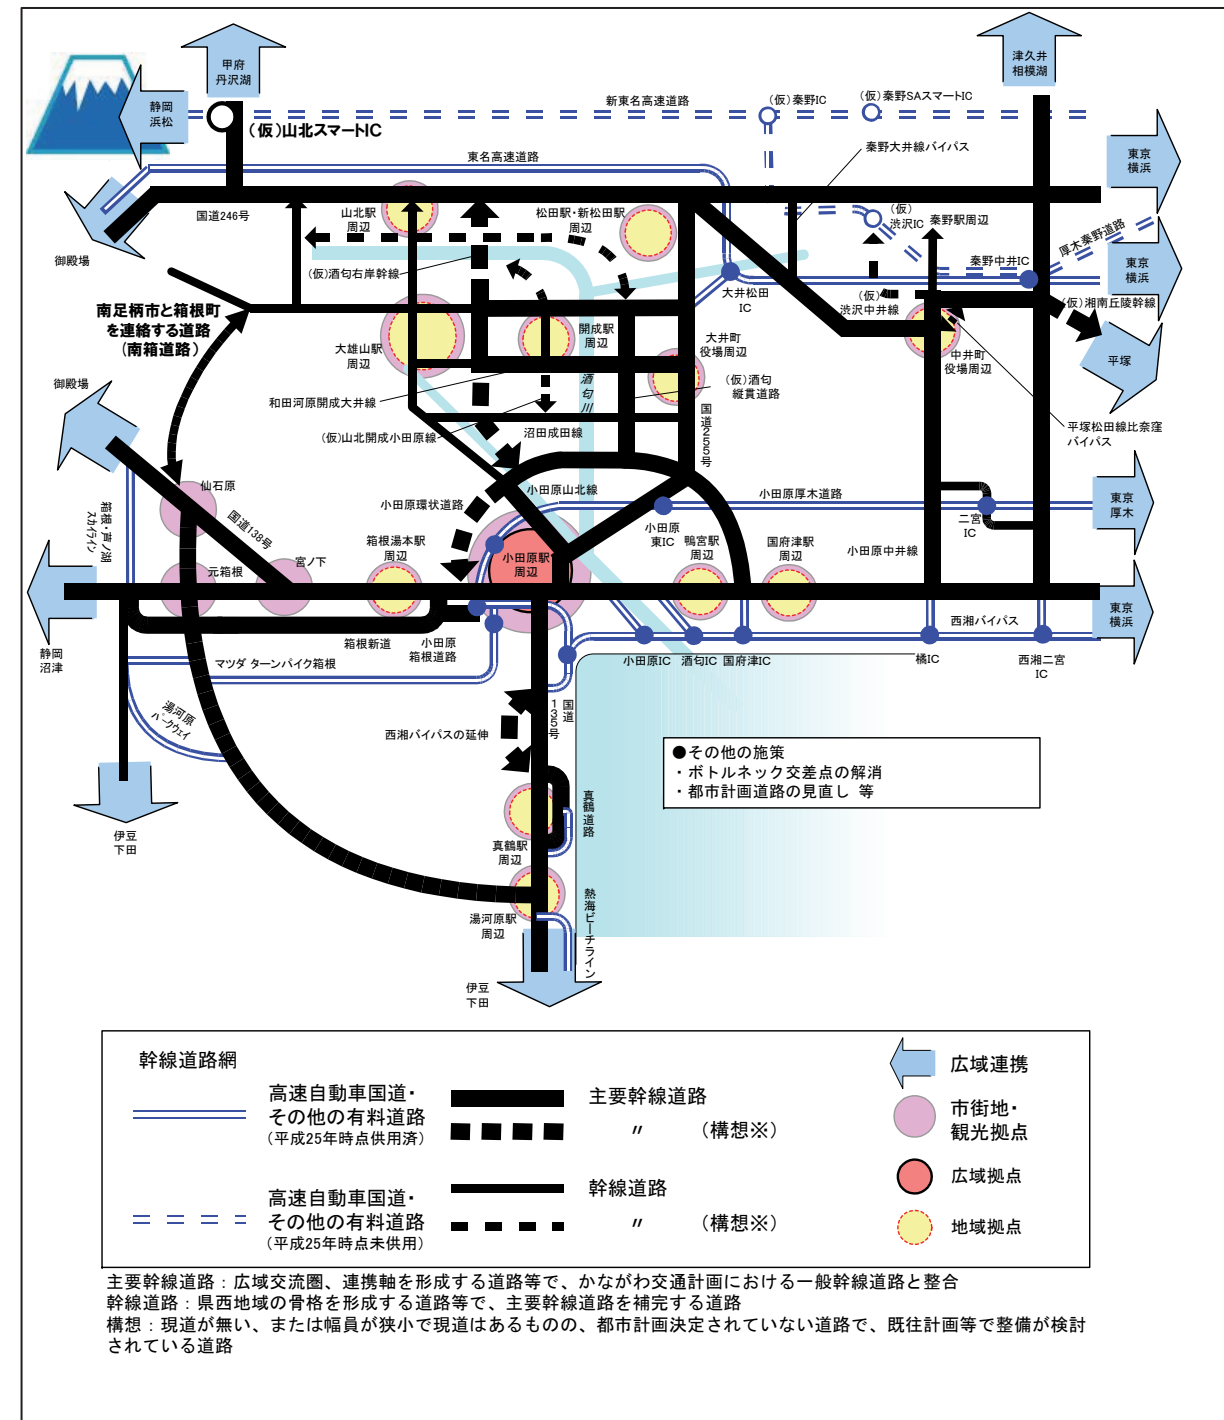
甲府
丹沢湖

静岡
浜松

(仮)山北スマートIC

新東名高速道路

(仮)秦野IC

(仮)秦野SAスマートIC

津久井
相模湖

東名高速道路

秦野大井線バイパス

東京
横浜

国道246号

山北駅
周辺

松田駅・新松田駅
周辺

(仮)
渋沢IC

秦野駅周辺

厚木秦野道路

御殿場

(仮)酒匂右岸幹線

大井松田
IC

秦野中井IC

東京
横浜

(仮)
渋沢中井線

(仮)湘南丘陵幹線

南足柄市と箱根町
を連絡する道路
(南箱道路)

開成駅
周辺

大井町
役場周辺

中井町
役場周辺

平塚

大雄山駅
周辺

酒匂川

(仮)酒匂
縦貫道路

御殿場

和田河原開成大井線

国道255号

(仮)山北開成小田原線

沼田成田線

平塚松田線比奈窪
バイパス

仙石原

小田原山北線

小田原環状道路

小田原厚木道路

東京
厚木

箱根・芦ノ湖
スカイライン

国道138号

小田原
東IC

鴨宮駅
周辺

二宮
IC

箱根湯本駅
周辺

小田原駅
周辺

国府津駅
周辺

小田原中井線

宮ノ下

元箱根

静岡
沼津

西湘バイパス

東京
横浜

箱根新道

小田原
箱根道路

マツダ ターンパイク箱根

小田原IC

酒匂IC

国府津IC

橘IC

西湘二宮
IC

湯河原
パークウェイ

国道135号

西湘バイパスの延伸

●その他の施策
・ボトルネック交差点の解消
・都市計画道路の見直し 等

伊豆
下田

真鶴道路

真鶴駅
周辺

熱海ビーチライン

湯河原駅
周辺

伊豆
下田

幹線道路網

高速自動車国道・
その他の有料道路
(平成25年時点供用済)

主要幹線道路

〃 (構想※)

高速自動車国道・
その他の有料道路
(平成25年時点未供用)

幹線道路

〃 (構想※)

広域連携

市街地・
観光拠点

広域拠点

地域拠点

主要幹線道路:広域交流圏、連携軸を形成する道路等で、かながわ交通計画における一般幹線道路と整合
幹線道路:県西地域の骨格を形成する道路等で、主要幹線道路を補完する道路
構想:現道が無い、または幅員が狭小で現道はあるものの、都市計画決定されていない道路で、既往計画等で整備が検討されている道路